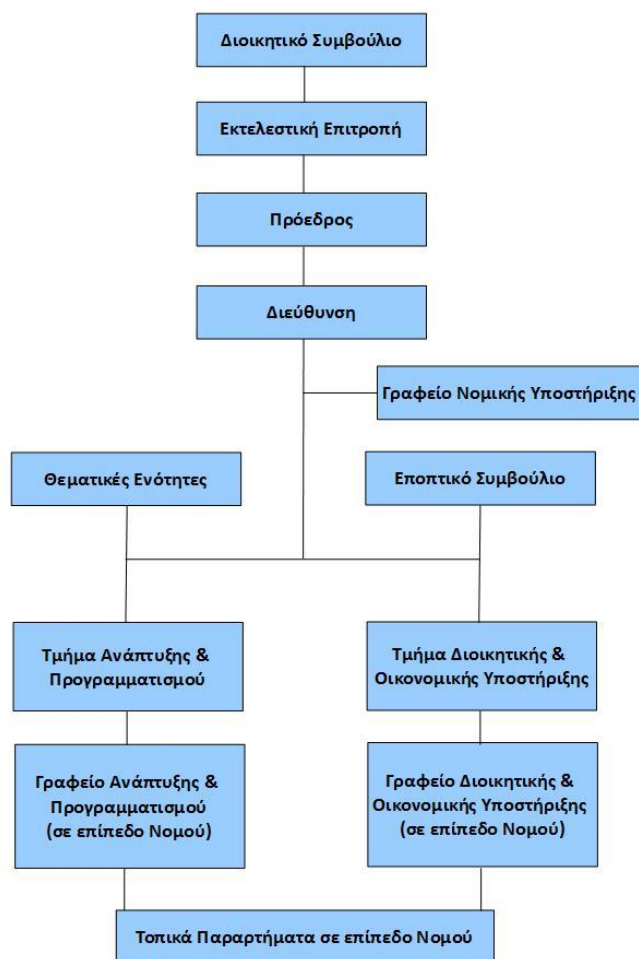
Διοικητικό Συμβούλιο

Εκτελεστική Επιτροπή

Πρόεδρος

Διεύθυνση

Γραφείο Νομικής Υποστήριξης

Θεματικές Ενότητες

Εποπτικό Συμβούλιο

Τμήμα Ανάπτυξης & Προγραμματισμού

Τμήμα Διοικητικής & Οικονομικής Υποστήριξης

Γραφείο Ανάπτυξης & Προγραμματισμού (σε επίπεδο Νομού)

Γραφείο Διοικητικής & Οικονομικής Υποστήριξης (σε επίπεδο Νομού)

Τοπικά Παραρτήματα σε επίπεδο Νομού